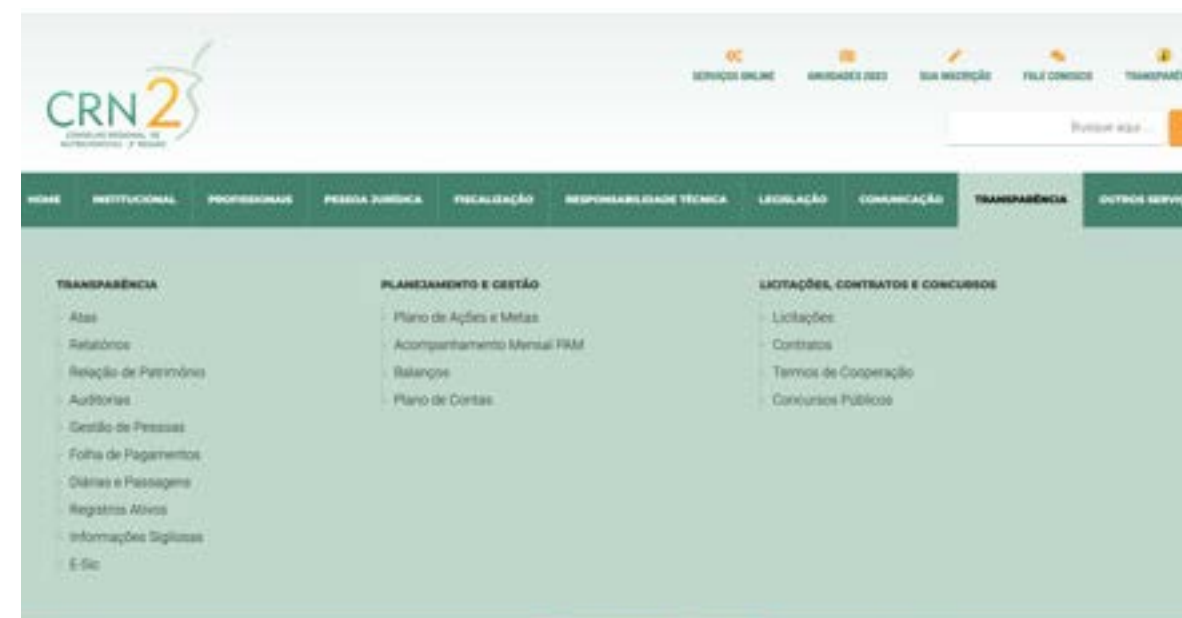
CRN2

CONSELHO REGIONAL DE NUTRICIONISTAS 2ª REGIÃO

SERVIÇOS ONLINE
ANUIDADES 2023
SUA INSCRIÇÃO
FALE CONOSCO
TRANSPARÊ

Buscar aqui...

HOME
INSTITUCIONAL
PROFISSIONAIS
PESSOA JURÍDICA
FISCALIZAÇÃO
RESPONSABILIDADE TÉCNICA
LEGISLAÇÃO
COMUNICAÇÃO
TRANSPARÊNCIA
OUTROS SERVI

TRANSPARÊNCIA
Atas
Relatórios
Relação de Patrimônio
Auditorias
Gestão de Pessoas
Folha de Pagamentos
Diárias e Passagens
Registros Ativos
Informações Sigilosas
E-Sic

PLANEJAMENTO E GESTÃO
Plano de Ações e Metas
Acompanhamento Mensal PAM
Balanços
Plano de Contas

LICITAÇÕES, CONTRATOS E CONCURSOS
Licitações
Contratos
Termos de Cooperação
Concursos Públicos